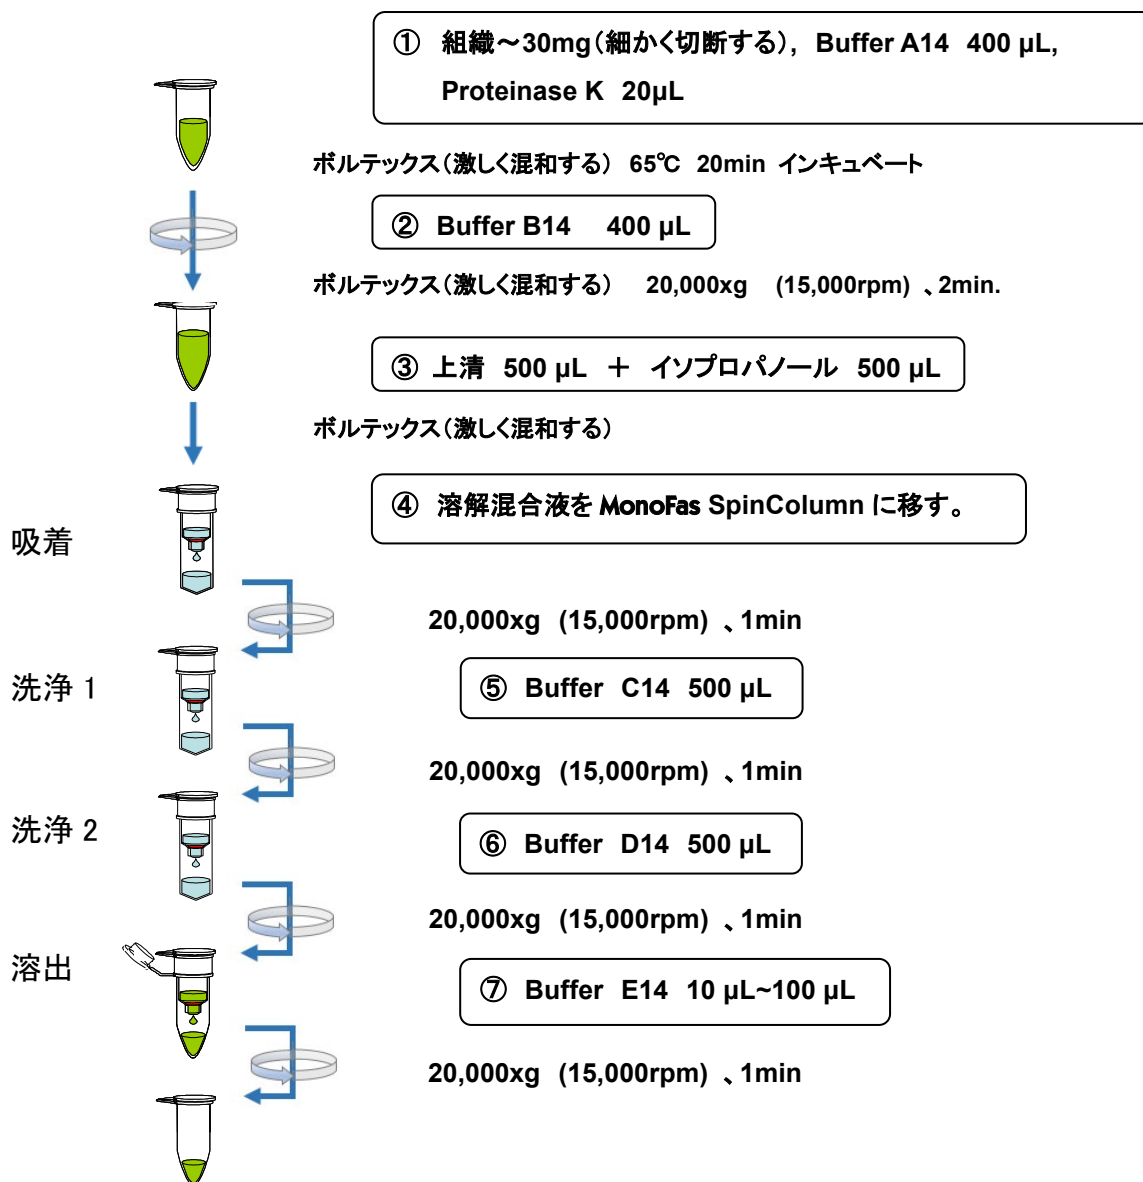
① 組織～30mg(細かく切断する), Buffer A14 400 µL, Proteinase K 20µL

ボルテックス(激しく混和する) 65℃ 20min インキュベート

② Buffer B14 400 µL

ボルテックス(激しく混和する) 20,000xg (15,000rpm) 、2min.

③ 上清 500 µL ＋ イソプロパノール 500 µL

ボルテックス(激しく混和する)

吸着

④ 溶解混合液を MonoFas SpinColumn に移す。

20,000xg (15,000rpm) 、1min

洗浄 1

⑤ Buffer C14 500 µL

20,000xg (15,000rpm) 、1min

洗浄 2

⑥ Buffer D14 500 µL

20,000xg (15,000rpm) 、1min

溶出

⑦ Buffer E14 10 µL~100 µL

20,000xg (15,000rpm) 、1min